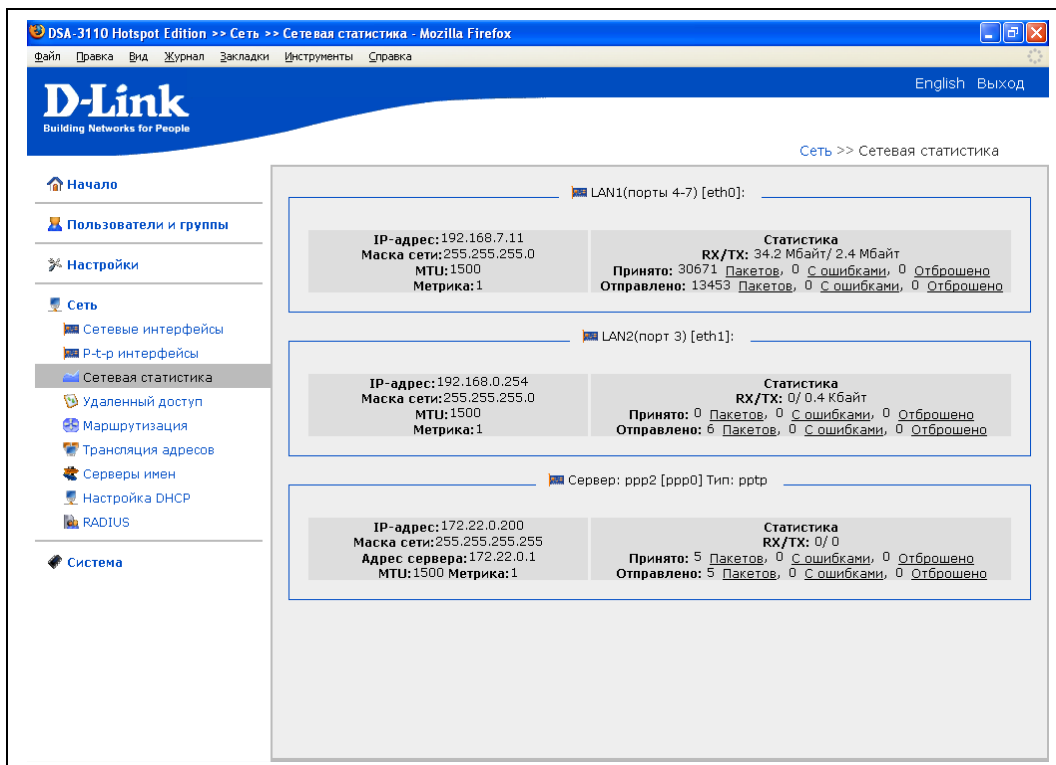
DSA-3110 Hotspot Edition >> Сеть >> Сетевая статистика - Mozilla Firefox

Файл Правка Вид Журнал Закладки Инструменты Справка

D-Link
Building Networks for People

English Выход

Сеть >> Сетевая статистика

Начало
Пользователи и группы
Настройки
Сеть
Сетевые интерфейсы
P-t-p интерфейсы
Сетевая статистика
Удаленный доступ
Маршрутизация
Трансляция адресов
Серверы имен
Настройка DHCP
RADIUS
Система

LAN1(порты 4-7) [eth0]:

IP-адрес:192.168.7.11
Маска сети:255.255.255.0
MTU:1500
Метрика:1

Статистика
RX/TX: 34.2 Мбайт/ 2.4 Мбайт
Принято: 30671 Пакетов, 0 С ошибками, 0 Отброшено
Отправлено: 13453 Пакетов, 0 С ошибками, 0 Отброшено

LAN2(порт 3) [eth1]:

IP-адрес:192.168.0.254
Маска сети:255.255.255.0
MTU:1500
Метрика:1

Статистика
RX/TX: 0/ 0.4 Кбайт
Принято: 0 Пакетов, 0 С ошибками, 0 Отброшено
Отправлено: 6 Пакетов, 0 С ошибками, 0 Отброшено

Сервер: ppp2 [ppp0] Тип: pptp

IP-адрес:172.22.0.200
Маска сети:255.255.255.255
Адрес сервера:172.22.0.1
MTU:1500 Метрика:1

Статистика
RX/TX: 0/ 0
Принято: 5 Пакетов, 0 С ошибками, 0 Отброшено
Отправлено: 5 Пакетов, 0 С ошибками, 0 Отброшено